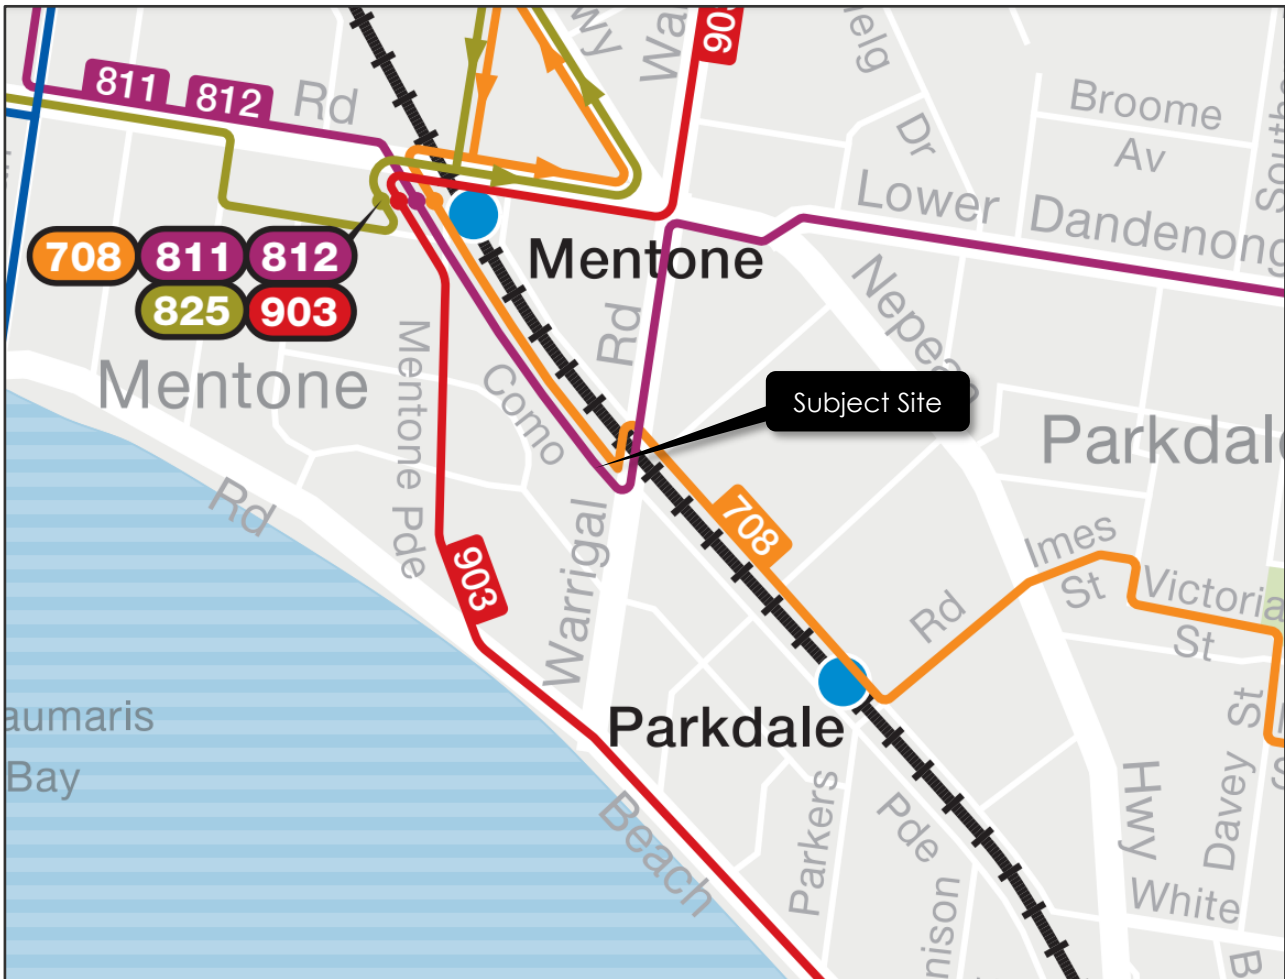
811 812 Rd
Wa
903
elg
Broome
Av
Dr
Lower Dandenong
South
708 811 812
825 903
Mentone
Mentone
Nepean
Rd
Subject Site
Parkdale
Mentone Pde
Como
Rd
Warrigal
708
903
Imes St
Victoria St
Rd
aumaris
Bay
Parkdale
Beach
Parkers
Pde
nison
Hwy
White
Davey St